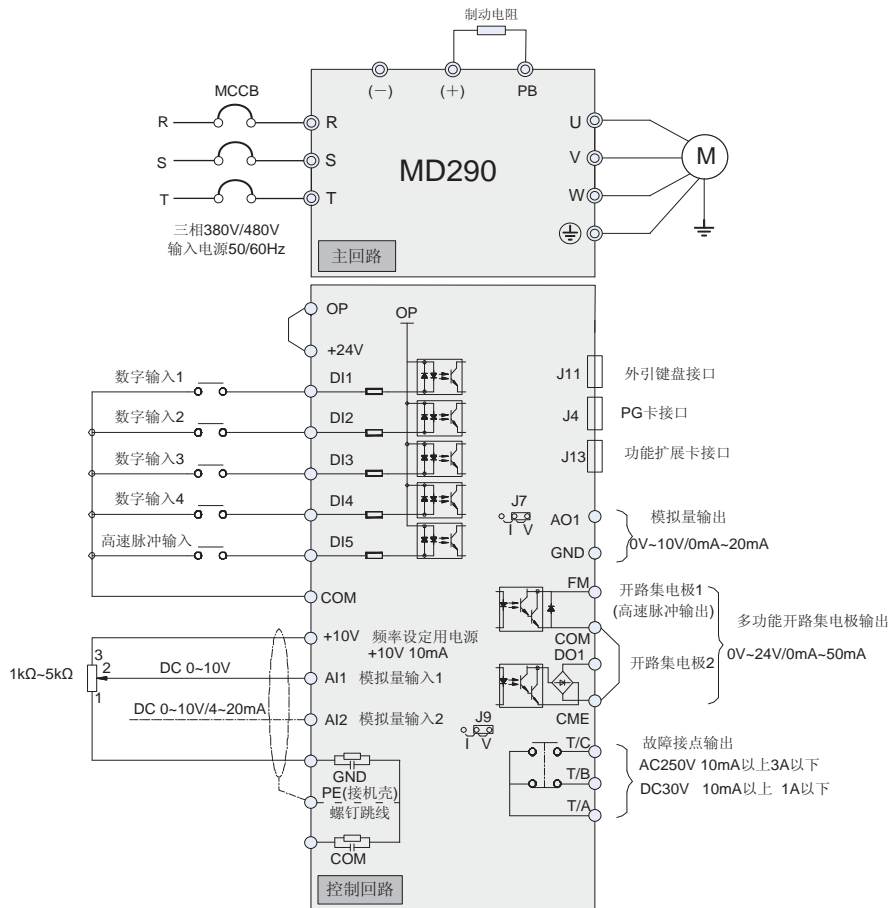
制动电阻

(−)
(+)
PB

MCCB
R
S
T
R
S
T
三相380V/480V
输入电源50/60Hz

MD290

U
V
W
M

主回路

OP
OP
+24V
数字输入1
DI1
数字输入2
DI2
数字输入3
DI3
数字输入4
DI4
高速脉冲输入
DI5
COM

J11
外引键盘接口
J4
PG卡接口
J13
功能扩展卡接口

J7
I V
AO1
模拟量输出
GND
0V~10V/0mA~20mA

FM
开路集电极1
(高速脉冲输出)
COM
DO1
开路集电极2
CME
多功能开路集电极输出
0V~24V/0mA~50mA

+10V 频率设定用电源
+10V 10mA
3
2
1
1kΩ~5kΩ
DC 0~10V
AI1 模拟量输入1
DC 0~10V/4~20mA
AI2 模拟量输入2
J9
I V

GND
PE(接机壳)
螺钉跳线
COM

T/C
T/B
T/A
故障接点输出
AC250V 10mA以上3A以下
DC30V 10mA以上 1A以下

控制回路